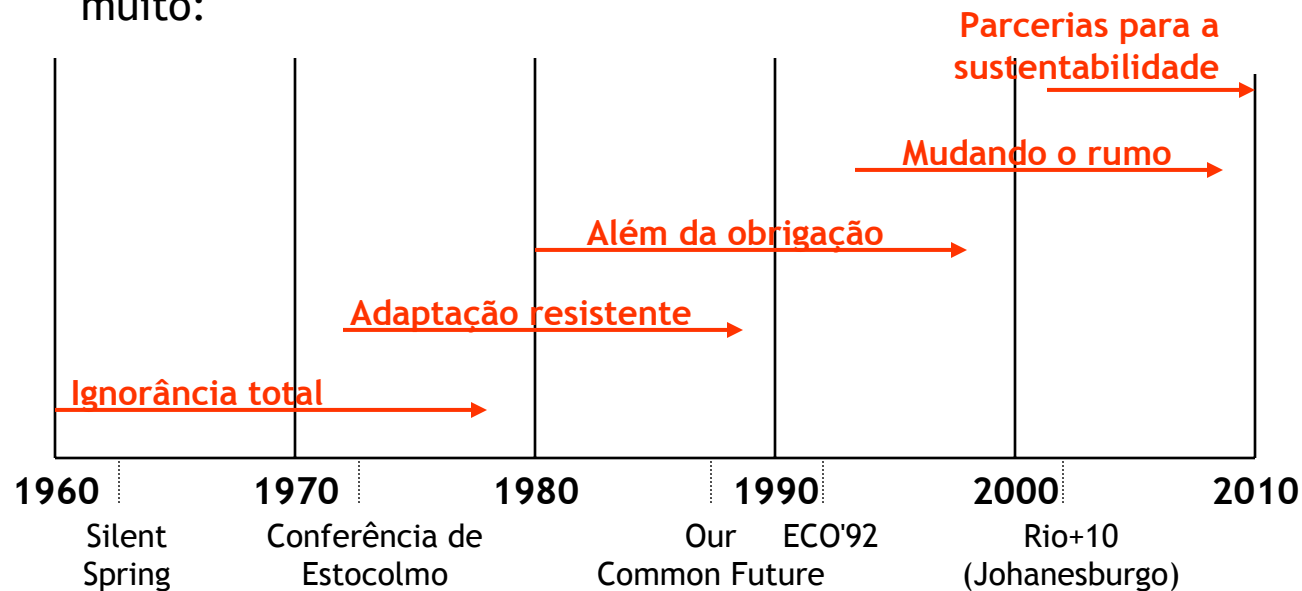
muito:

Parcerias para a sustentabilidade

Mudando o rumo

Além da obrigação

Adaptação resistente

Ignorância total

1960 1970 1980 1990 2000 2010

Silent Spring

Conferência de Estocolmo

Our Common Future

ECO'92

Rio+10 (Johanesburgo)